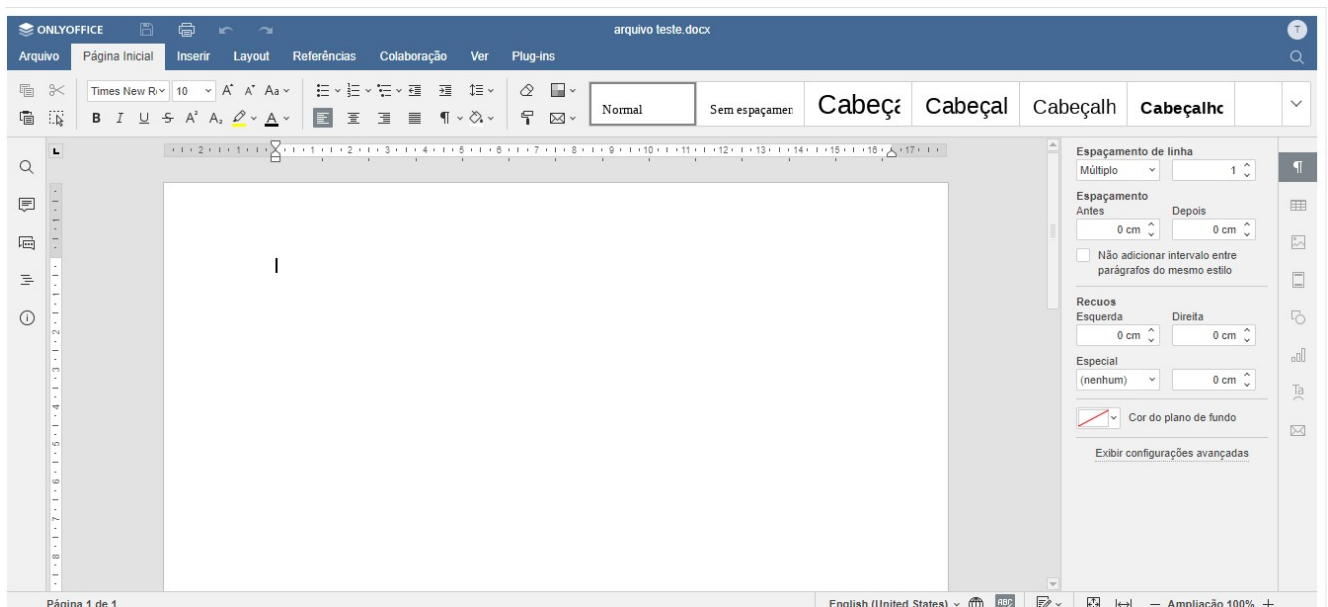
ONLYOFFICE

arquivo teste.docx

T

Arquivo Página Inicial Inserir Layout Referências Colaboração Ver Plug-ins

Times New R 10 A A Aa

B I U S A A

Normal Sem espaçamen Cabeçа Cabeçal Cabeçalh Cabeçalhc

Espaçamento de linha
Múltiplo 1

Espaçamento
Antes Depois
0 cm 0 cm

Não adicionar intervalo entre parágrafos do mesmo estilo

Recuos
Esquerda Direita
0 cm 0 cm

Especial
(nenhum) 0 cm

Cor do plano de fundo

Exibir configurações avançadas

Página 1 de 1

English (United States) — Ampliação 100% +